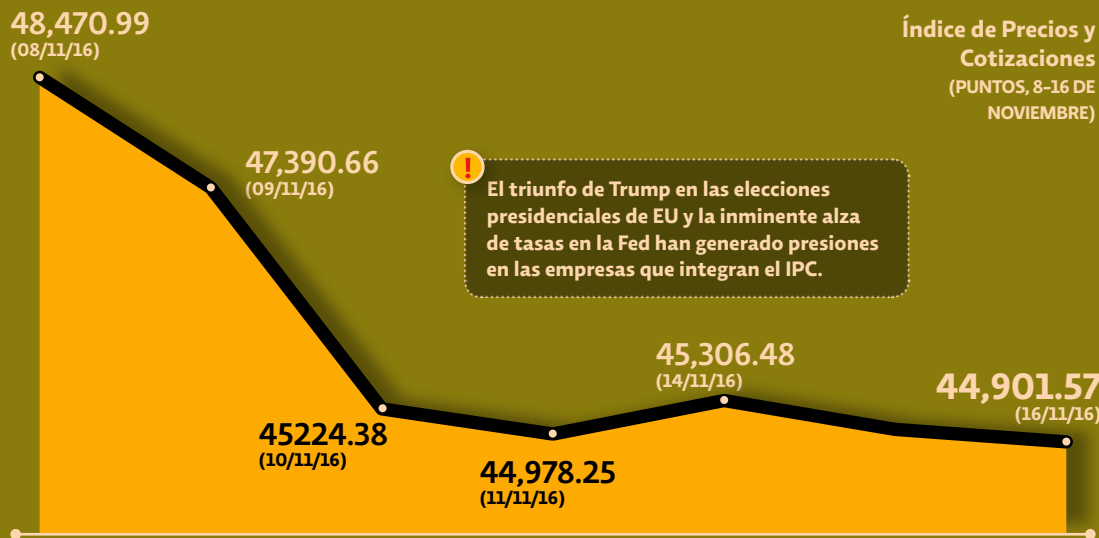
48,470.99
(08/11/16)

Índice de Precios y Cotizaciones
(PUNTOS, 8-16 DE NOVIEMBRE)

47,390.66
(09/11/16)

!
El triunfo de Trump en las elecciones presidenciales de EU y la inminente alza de tasas en la Fed han generado presiones en las empresas que integran el IPC.

45,306.48
(14/11/16)

44,901.57
(16/11/16)

45224.38
(10/11/16)

44,978.25
(11/11/16)